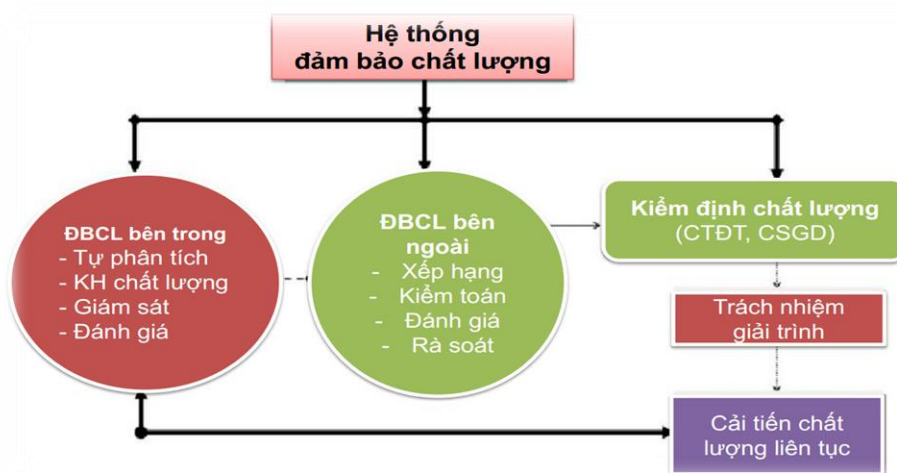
Hệ thống
đảm bảo chất lượng

ĐBCL bên trong
- Tự phân tích
- KH chất lượng
- Giám sát
- Đánh giá

ĐBCL bên ngoài
- Xếp hạng
- Kiểm toán
- Đánh giá
- Rà soát

Kiểm định chất lượng
(CTĐT, CSGD)

Trách nhiệm giải trình

Cải tiến chất lượng liên tục